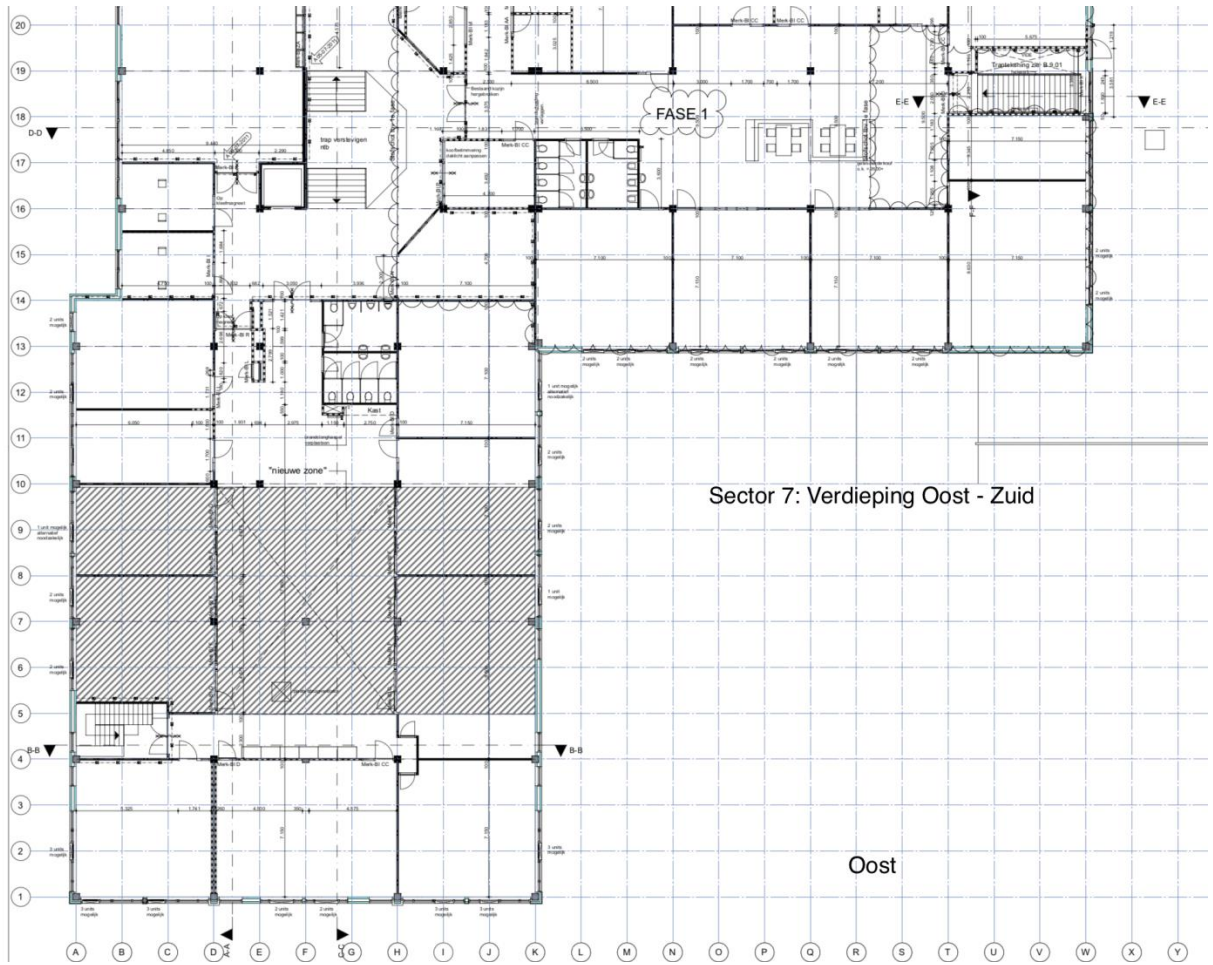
20
19
18
17
16
15
14
13
12
11
10
9
8
7
6
5
4
3
2
1

D-D
E-E
E-E
B-B
B-B
A-A
C-C

trap verstevigen
FASE 1
Kast
"nieuwe zone"

Sector 7: Verdieping Oost - Zuid

Oost

2 units mogelijk
2 units mogelijk
1 unit mogelijk
2 units mogelijk
2 units mogelijk
2 units mogelijk
1 unit mogelijk
2 units mogelijk
3 units mogelijk
3 units mogelijk

A
B
C
D
E
F
G
H
I
J
K
L
M
N
O
P
Q
R
S
T
U
V
W
X
Y